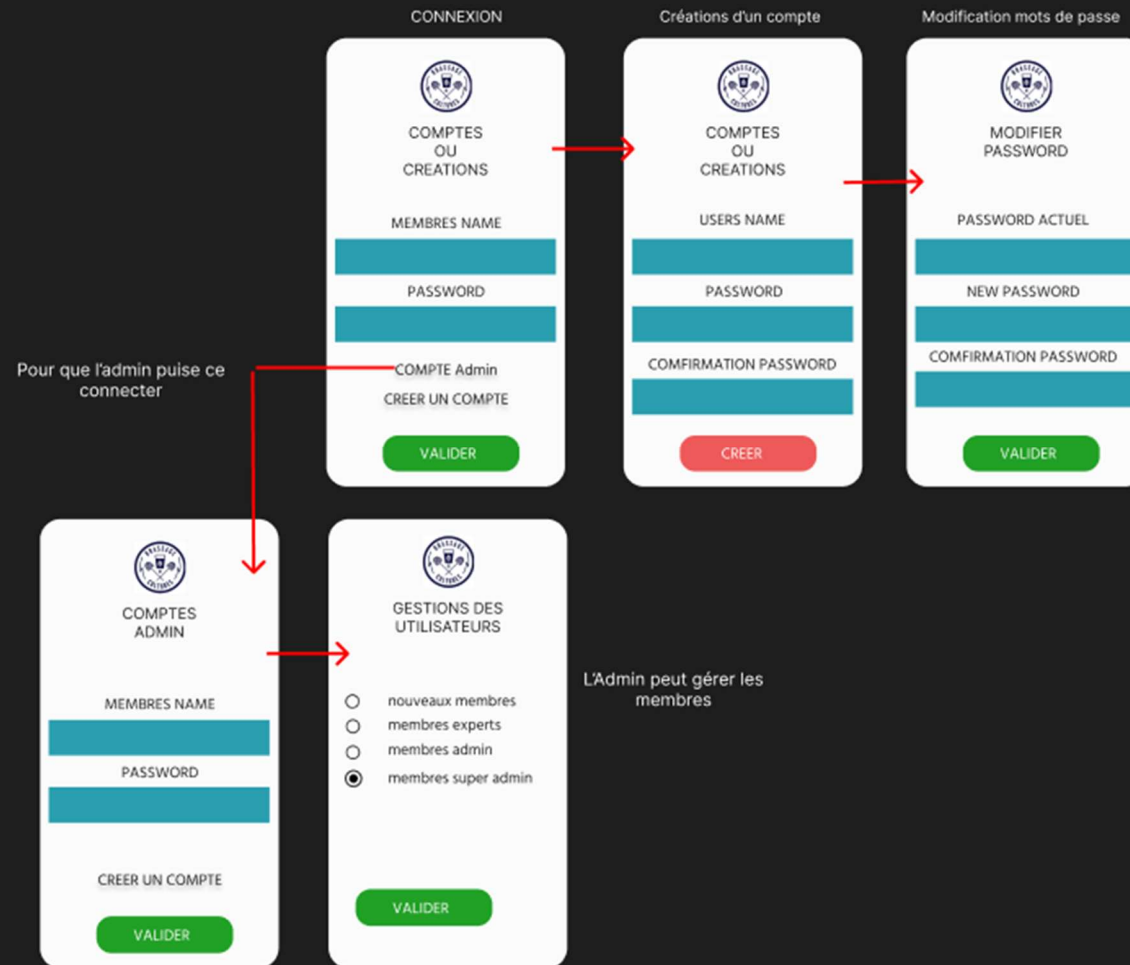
CONNEXION

COMPTES
OU
CREATIONS

MEMBRES NAME

PASSWORD

COMPTE Admin

CREER UN COMPTE

VALIDER

Créations d'un compte

COMPTES
OU
CREATIONS

USERS NAME

PASSWORD

COMFIRMATION PASSWORD

CREER

Modification mots de passe

MODIFIER
PASSWORD

PASSWORD ACTUEL

NEW PASSWORD

COMFIRMATION PASSWORD

VALIDER

Pour que l'admin puise ce connecter

COMPTES
ADMIN

MEMBRES NAME

PASSWORD

CREER UN COMPTE

VALIDER

GESTIONS DES
UTILISATEURS

nouveaux membres
membres experts
membres admin
membres super admin

VALIDER

L'Admin peut gérer les membres